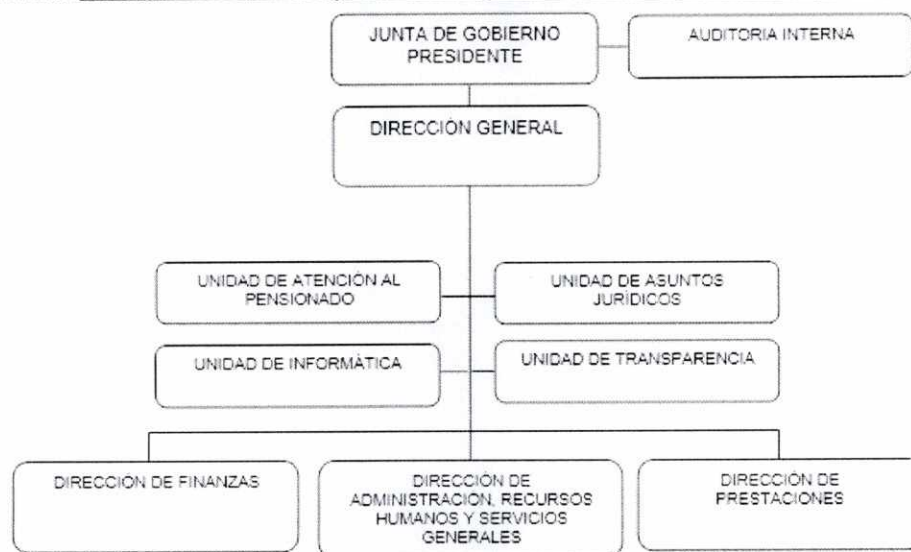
JUNTA DE GOBIERNO PRESIDENTE

AUDITORIA INTERNA

DIRECCIÓN GENERAL

UNIDAD DE ATENCIÓN AL PENSIONADO

UNIDAD DE ASUNTOS JURÍDICOS

UNIDAD DE INFORMÁTICA

UNIDAD DE TRANSPARENCIA

DIRECCIÓN DE FINANZAS

DIRECCIÓN DE ADMINISTRACIÓN, RECURSOS HUMANOS Y SERVICIOS GENERALES

DIRECCIÓN DE PRESTACIONES